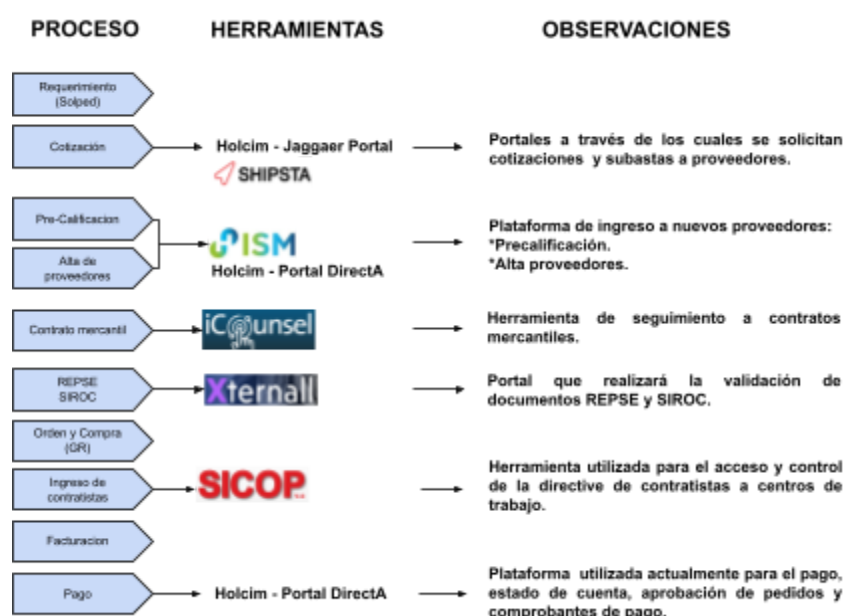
PROCESO

HERRAMIENTAS

OBSERVACIONES

Requerimiento (Solped)

Cotización

Holcim - Jaggaer Portal

SHIPSTA

Portales a través de los cuales se solicitan cotizaciones y subastas a proveedores.

Pre-Calificacion

Alta de proveedores

ISM

Holcim - Portal DirectA

Plataforma de ingreso a nuevos proveedores:
*Precalificación.
*Alta proveedores.

Contrato mercantil

iCounsel

Herramienta de seguimiento a contratos mercantiles.

REPSE SIROC

Xternall

Portal que realizará la validación de documentos REPSE y SIROC.

Orden y Compra (GR)

Ingreso de contratistas

SICOP

Herramienta utilizada para el acceso y control de la directive de contratistas a centros de trabajo.

Facturacion

Pago

Holcim - Portal DirectA

Plataforma utilizada actualmente para el pago, estado de cuenta, aprobación de pedidos y comprobantes de pago.